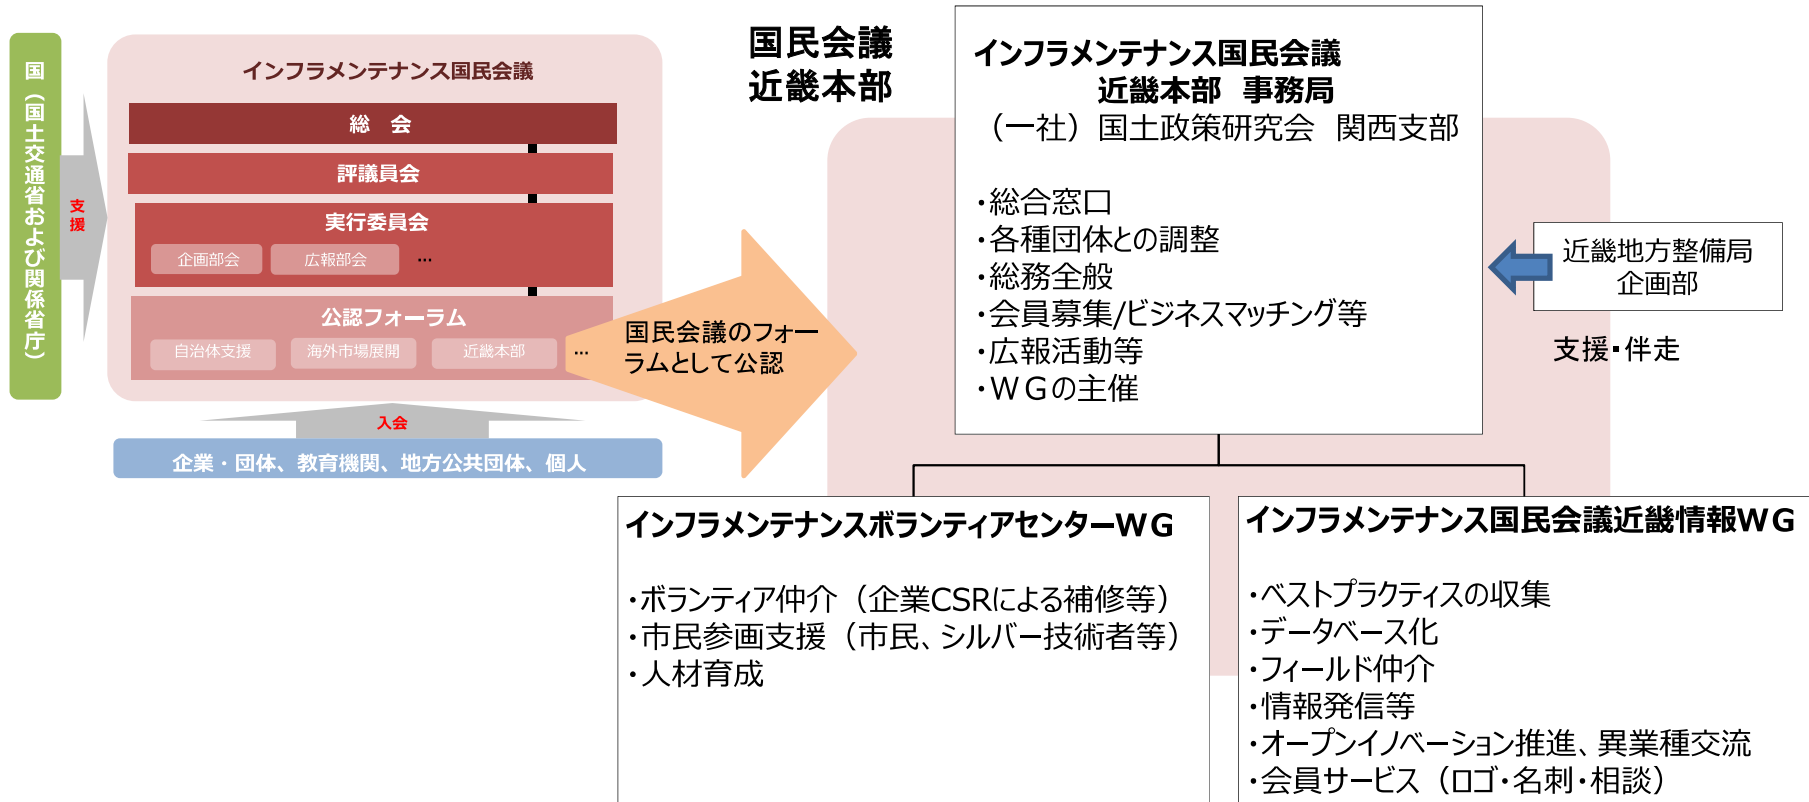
国（国土交通省および関係省庁）

支援

インフラメンテナンス国民会議

総　会

評議員会

実行委員会

企画部会　広報部会　…

公認フォーラム

自治体支援　海外市場展開　近畿本部　…

入会

企業・団体、教育機関、地方公共団体、個人

国民会議のフォーラムとして公認

国民会議
近畿本部

インフラメンテナンス国民会議
近畿本部　事務局
（一社）国土政策研究会　関西支部

・総合窓口
・各種団体との調整
・総務全般
・会員募集/ビジネスマッチング等
・広報活動等
・ＷＧの主催

近畿地方整備局
企画部

支援・伴走

インフラメンテナンスボランティアセンターWG

・ボランティア仲介（企業CSRによる補修等）
・市民参画支援（市民、シルバー技術者等）
・人材育成

インフラメンテナンス国民会議近畿情報WG

・ベストプラクティスの収集
・データベース化
・フィールド仲介
・情報発信等
・オープンイノベーション推進、異業種交流
・会員サービス（ロゴ・名刺・相談）